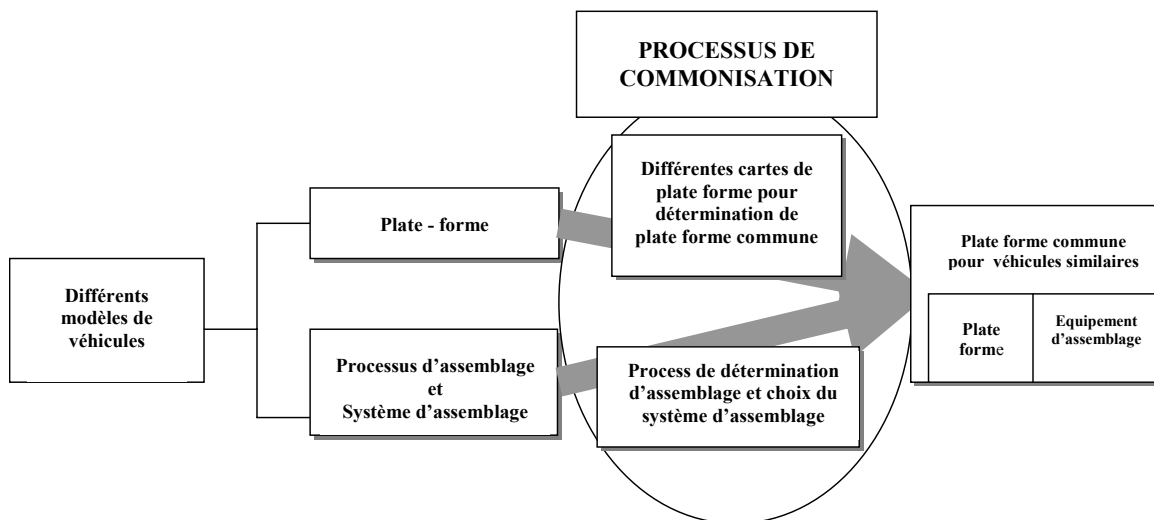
PROCESSUS DE COMMONISATION

Différents modèles de véhicules

Plate - forme

Processus d'assemblage et Système d'assemblage

Différentes cartes de plate forme pour détermination de plate forme commune

Process de détermination d'assemblage et choix du système d'assemblage

Plate forme commune pour véhicules similaires

Plate forme

Equipement d'assemblage